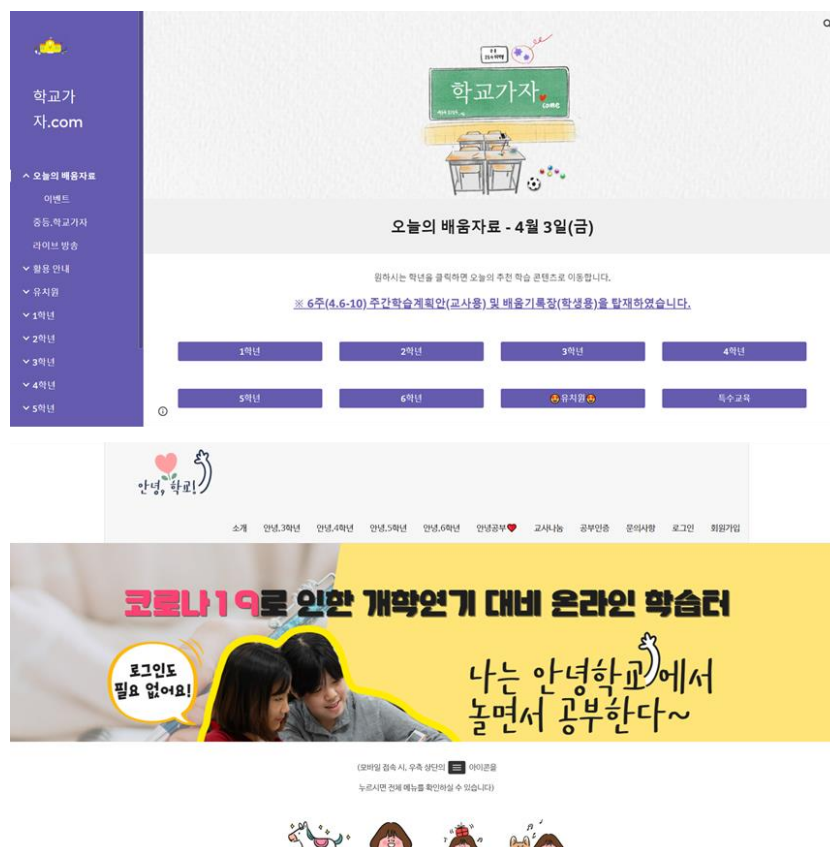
학교가자.com

^ 오늘의 배움자료
이벤트
중등.학교가자
라이브 방송
∨ 활용 안내
∨ 유치원
∨ 1학년
∨ 2학년
∨ 3학년
∨ 4학년
∨ 5학년

학교가자.com

오늘의 배움자료 - 4월 3일(금)

원하시는 학년을 클릭하면 오늘의 추천 학습 콘텐츠로 이동합니다.

※ 6주(4.6-10) 주간학습계획안(교사용) 및 배움기록장(학생용)을 탑재하였습니다.

| 1학년 | 2학년 | 3학년 | 4학년 |
|---|---|---|---|
| 5학년 | 6학년 | 유치원 | 특수교육 |

안녕, 학교!

소개 안녕.3학년 안녕.4학년 안녕.5학년 안녕.6학년 안녕공부 교사나눔 공부인증 문의사항 로그인 회원가입

코로나19로 인한 개학연기 대비 온라인 학습터

로그인도 필요 없어요!

나는 안녕학교에서 놀면서 공부한다~

(모바일 접속 시, 우측 상단의 아이콘을 누르시면 전체 메뉴를 확인하실 수 있습니다)